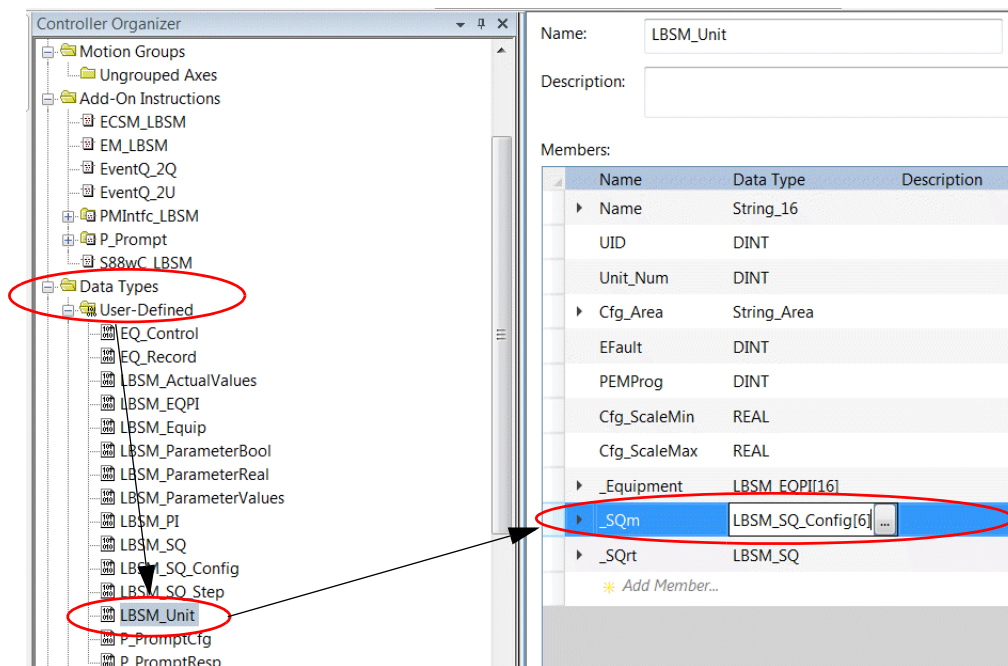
Controller Organizer

Motion Groups
Ungrouped Axes
Add-On Instructions
ECSM_LBSM
EM_LBSM
EventQ_2Q
EventQ_2U
PMIntfc_LBSM
P_Prompt
S88wC_LBSM
Data Types
User-Defined
EQ_Control
EQ_Record
LBSM_ActualValues
LBSM_EQPI
LBSM_Equip
LBSM_ParameterBool
LBSM_ParameterReal
LBSM_ParameterValues
LBSM_PI
LBSM_SQ
LBSM_SQ_Config
LBSM_SQ_Step
LBSM_Unit
P_PromptCfg
P_PromptResp

Name: LBSM_Unit

Description:

Members:

| Name | Data Type | Description |
|---|---|---|
| Name | String_16 | |
| UID | DINT | |
| Unit_Num | DINT | |
| Cfg_Area | String_Area | |
| EFault | DINT | |
| PEMProg | DINT | |
| Cfg_ScaleMin | REAL | |
| Cfg_ScaleMax | REAL | |
| _Equipment | LBSM_EQPI[16] | |
| _SQm | LBSM_SQ_Config[6] ... | |
| _SQrt | LBSM_SQ | |
| Add Member... | | |